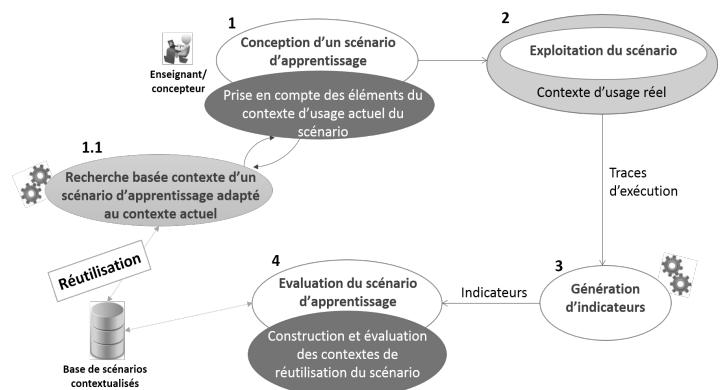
1

Enseignant/ concepteur

Conception d'un scénario d'apprentissage

Prise en compte des éléments du contexte d'usage actuel du scénario

2

Exploitation du scénario

Contexte d'usage réel

1.1

Recherche basée contexte d'un scénario d'apprentissage adapté au contexte actuel

Traces d'exécution

Réutilisation

4

Evaluation du scénario d'apprentissage

Construction et évaluation des contextes de réutilisation du scénario

Indicateurs

3

Génération d'indicateurs

Base de scénarios contextualisés